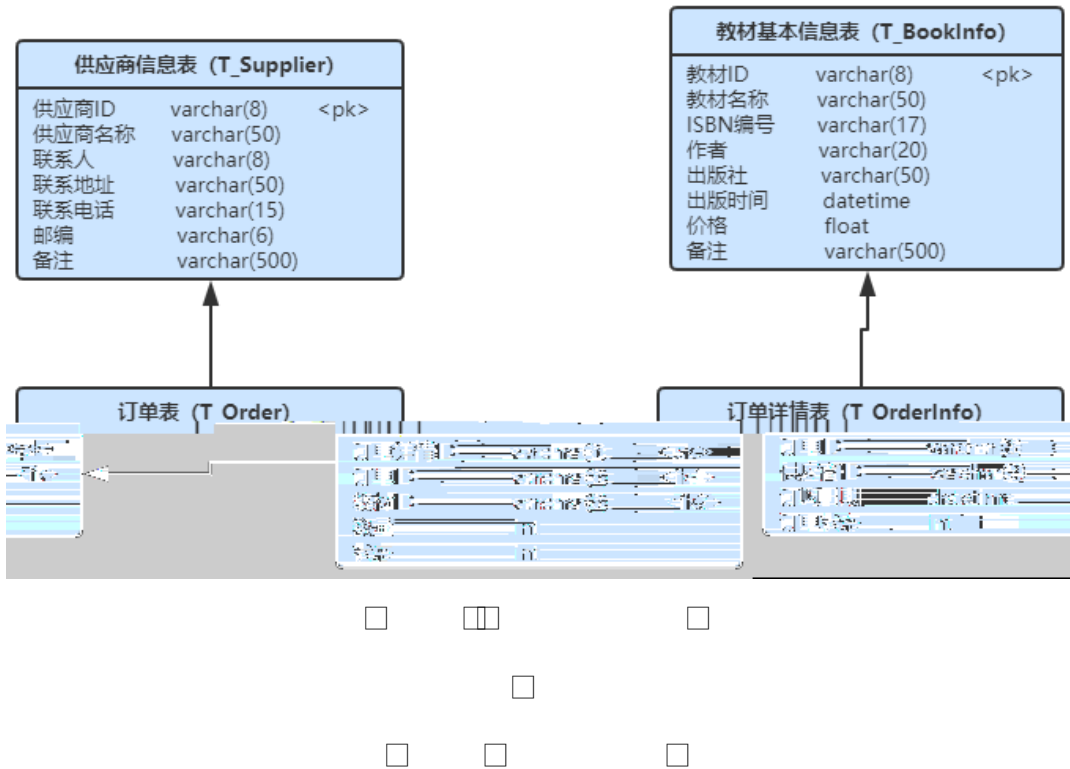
供应商信息表（T_Supplier）

| | | |
|---|---|---|
| 供应商ID | varchar(8) | <pk> |
| 供应商名称 | varchar(50) | |
| 联系人 | varchar(8) | |
| 联系地址 | varchar(50) | |
| 联系电话 | varchar(15) | |
| 邮编 | varchar(6) | |
| 备注 | varchar(500) | |

教材基本信息表（T_BookInfo）

| | | |
|---|---|---|
| 教材ID | varchar(8) | <pk> |
| 教材名称 | varchar(50) | |
| ISBN编号 | varchar(17) | |
| 作者 | varchar(20) | |
| 出版社 | varchar(50) | |
| 出版时间 | datetime | |
| 价格 | float | |
| 备注 | varchar(500) | |

订单表（T_Order）

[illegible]

订单详情表（T_OrderInfo）

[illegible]